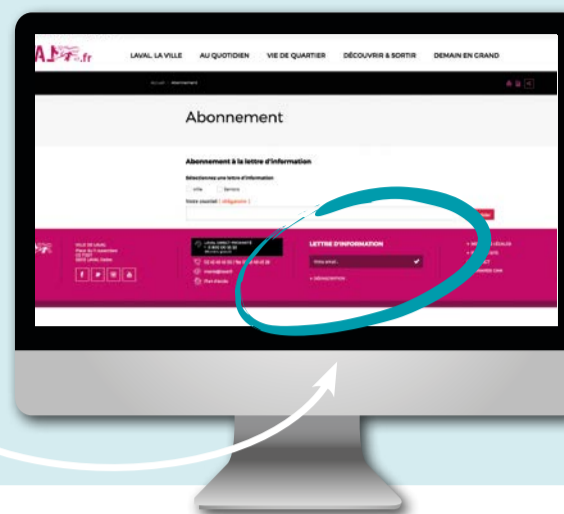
.fr

LAVAL, LA VILLE AU QUOTIDIEN VIE DE QUARTIER DÉCOUVRIR & SORTIR DEMAIN EN GRAND

Accueil Abonnement

Abonnement

Abonnement à la lettre d'information

Sélectionnez une lettre d'information

Ville Seniors

Votre courriel (obligatoire)

VILLE DE LAVAL

LAVAL DIRECT PROXIMITÉ

LETTRE D'INFORMATION

Votre email

> DÉSINSCRIPTION

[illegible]